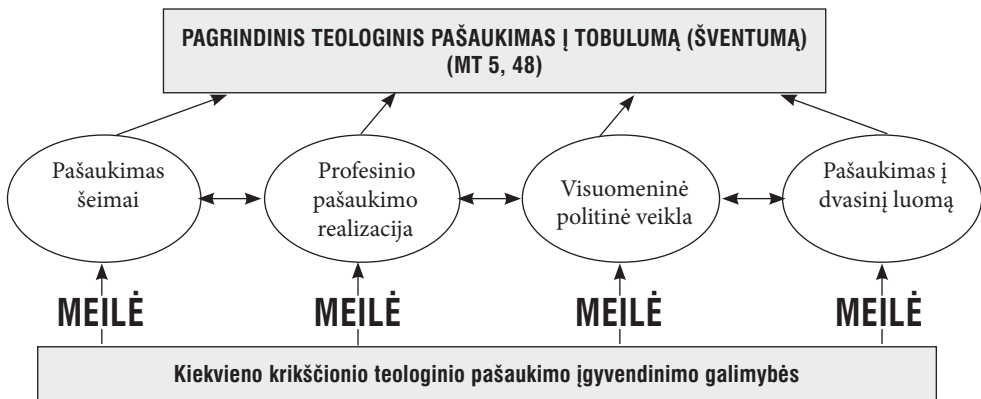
PAGRINDINIS TEOLOGINIS PAŠAUKIMAS Į TOBULUMĄ (ŠVENTUMĄ) (MT 5, 48)

Pašaukimas šeimai

Profesinio pašaukimo realizacija

Visuomeninė politinė veikla

Pašaukimas į dvasinį luomą

MEILĖ

MEILĖ

MEILĖ

MEILĖ

Kiekvieno krikščionio teologinio pašaukimo įgyvendinimo galimybės